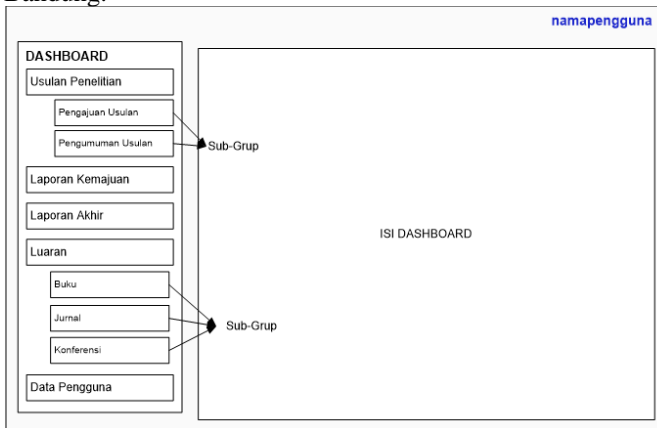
Bandung.

namapengguna

DASHBOARD

Usulan Penelitian

Pengajuan Usulan

Pengumuman Usulan

Sub-Grup

Laporan Kemajuan

Laporan Akhir

Luaran

Buku

Jurnal

Konferensi

Sub-Grup

Data Pengguna

ISI DASHBOARD